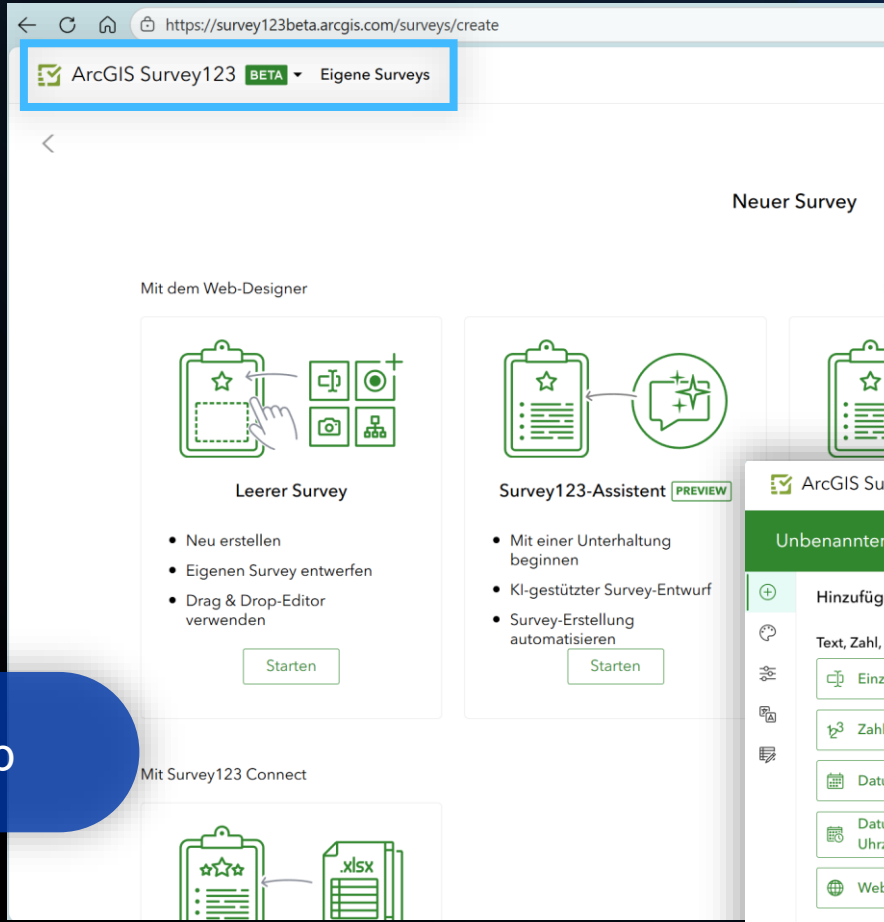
https://survey123beta.arcgis.com/surveys/create

ArcGIS Survey123 BETA Eigene Surveys

Neuer Survey

Mit dem Web-Designer

Leerer Survey

- Neu erstellen
- Eigenen Survey entwerfen
- Drag & Drop-Editor verwenden

Starten

Survey123-Assistent PREVIEW

- Mit einer Unterhaltung beginnen
- KI-gestützter Survey-Entwurf
- Survey-Erstellung automatisieren

Starten

ArcGIS Su

Unbenannter

Hinzufüg

Text, Zahl,

Einz

Zahl

Datu

Datu
Uhrz

Web

o

Mit Survey123 Connect

.xlsx